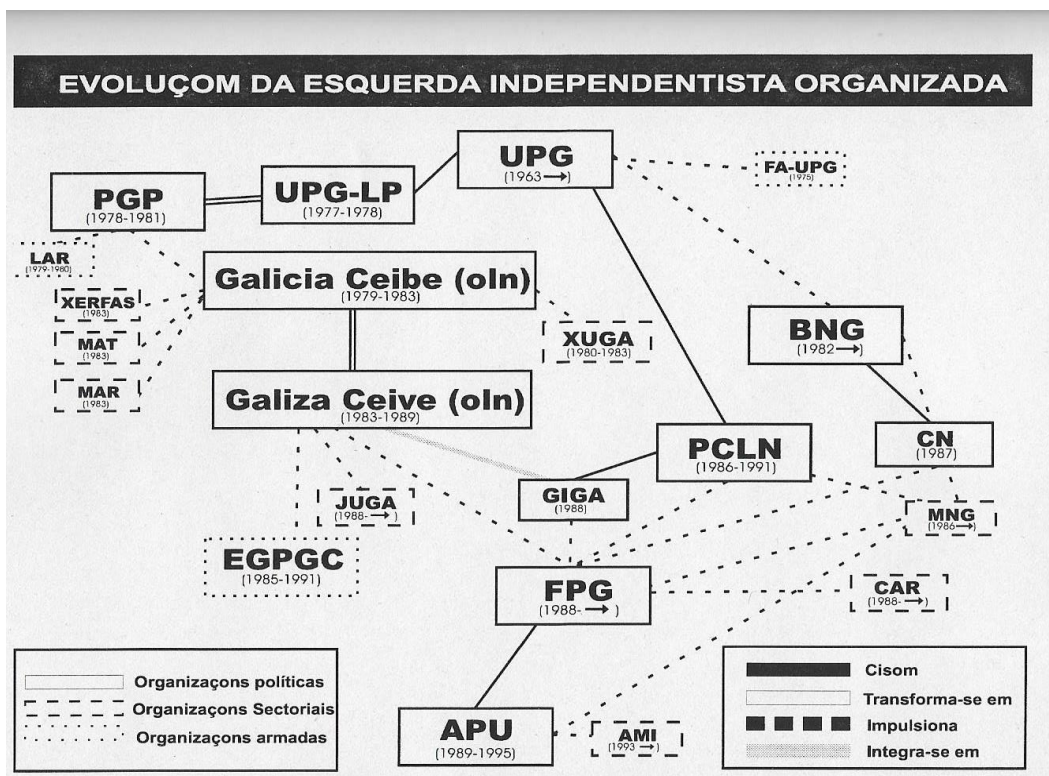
EVOLUÇOM DA ESQUERDA INDEPENDENTISTA ORGANIZADA

UPG
(1963 →)

FA-UPG
(1975)

PGP
(1978-1981)

UPG-LP
(1977-1978)

LAR
(1979-1980)

Galicia Ceibe (oln)
(1979-1983)

XERFAS
(1983)

MAT
(1983)

MAR
(1983)

XUGA
(1980-1983)

BNG
(1982 →)

Galiza Ceive (oln)
(1983-1989)

PCLN
(1986-1991)

CN
(1987)

GIGA
(1988)

JUGA
(1988- →)

MNG
(1986 →)

EGPGC
(1985-1991)

FPG
(1988- →)

CAR
(1988- →)

APU
(1989-1995)

AMI
(1993 →)

Organizaçons políticas
Organizaçons Sectoriais
Organizaçons armadas

Cisom
Transforma-se em
Impulsiona
Integra-se em